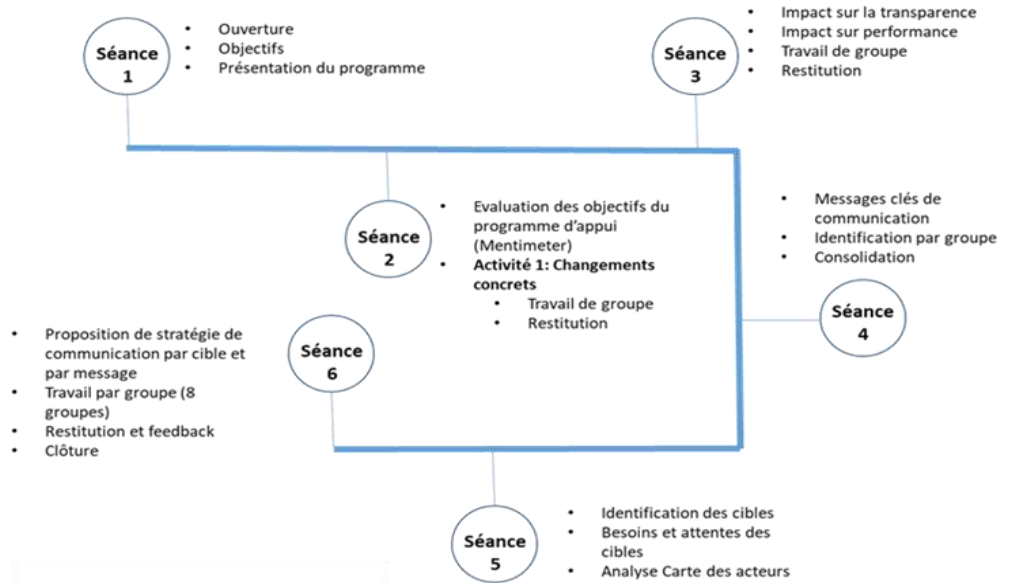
Séance 1

- Ouverture
- Objectifs
- Présentation du programme

Séance 3

- Impact sur la transparence
- Impact sur performance
- Travail de groupe
- Restitution

Séance 2

- Evaluation des objectifs du programme d'appui (Mentimeter)
- **Activité 1: Changements concrets**
  - Travail de groupe
  - Restitution

- Messages clés de communication
- Identification par groupe
- Consolidation

Séance 4

- Proposition de stratégie de communication par cible et par message
- Travail par groupe (8 groupes)
- Restitution et feedback
- Clôture

Séance 6

Séance 5

- Identification des cibles
- Besoins et attentes des cibles
- Analyse Carte des acteurs